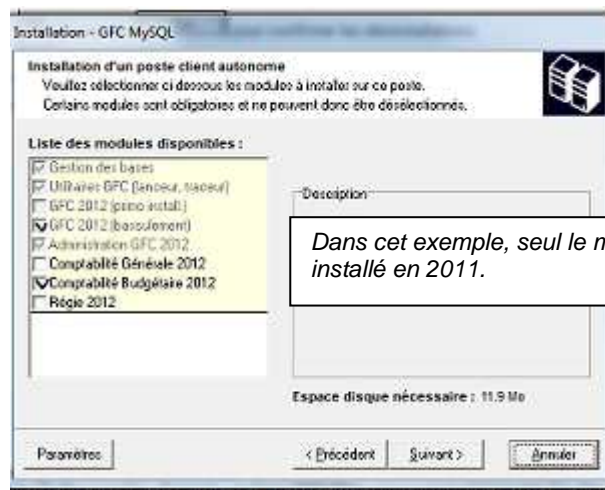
Installation - GFC MySQL

Installation d'un poste client autonome
Veuillez sélectionner ci dessous les modules à installer sur ce poste.
Certains modules sont obligatoires et ne peuvent donc être désélectionnés.

Liste des modules disponibles :
Gestion des bases
Utilitaires GFC (lanceur, traceur)
GFC 2012 (primo install.)
GFC 2012 (basculement)
Administration GFC 2012
Comptabilité Générale 2012
Comptabilité Budgétaire 2012
Régie 2012

Description

Dans cet exemple, seul le m
installé en 2011.

Espace disque nécessaire : 11.9 Mo

Paramètres

< Précédent

Suivant >

Annuler